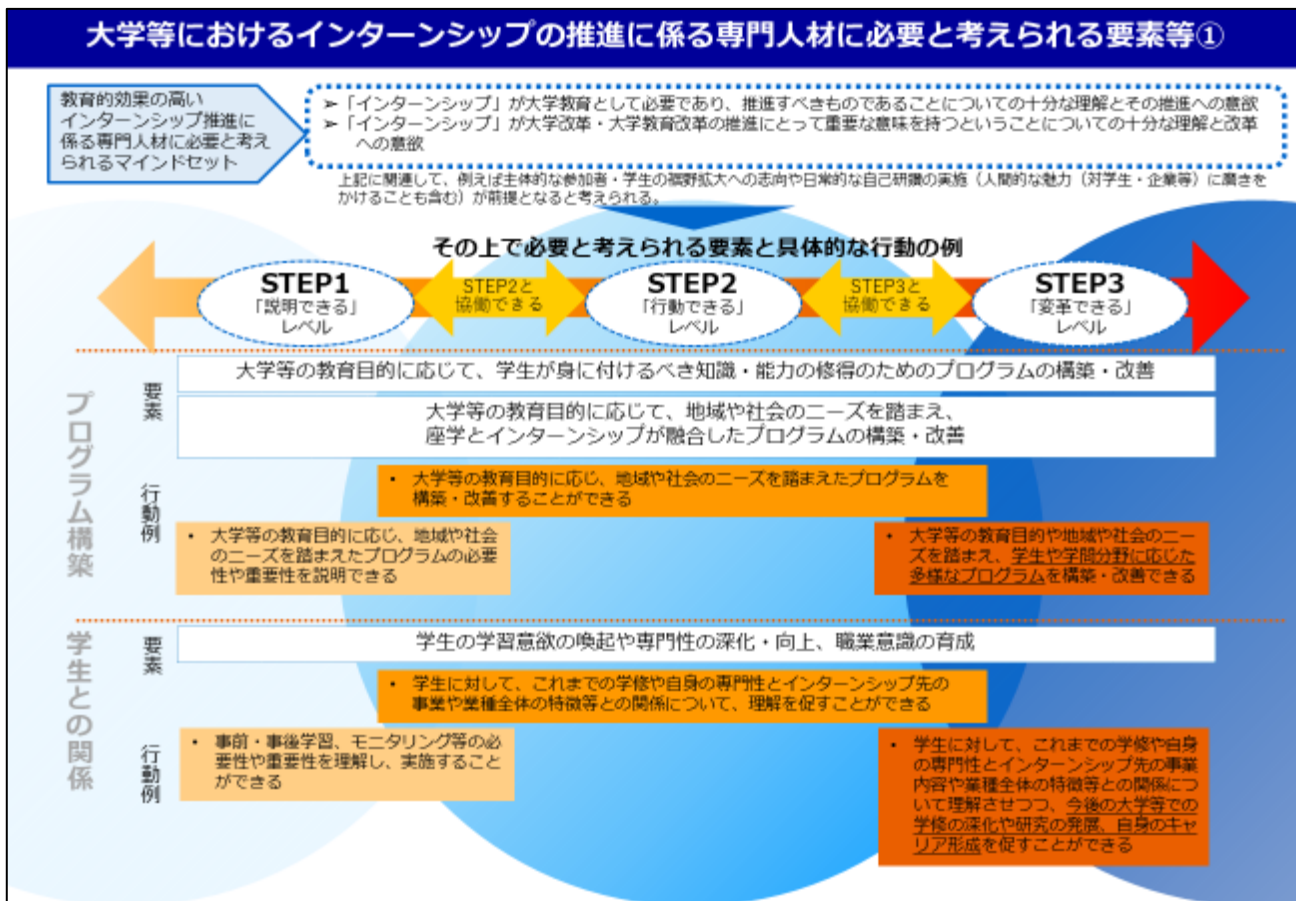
大学等におけるインターンシップの推進に係る専門人材に必要と考えられる要素等①

教育的効果の高いインターンシップ推進に係る専門人材に必要と考えられるマインドセット

➢「インターンシップ」が大学教育として必要であり、推進すべきものであることについての十分な理解とその推進への意欲
➢「インターンシップ」が大学改革・大学教育改革の推進にとって重要な意味を持つということについての十分な理解と改革への意欲

上記に関連して、例えば主体的な参加者・学生の視野拡大への志向や日常的な自己研鑽の実施（人間的な魅力（対学生・企業等）に磨きをかけることも含む）が前提となると考えられる。

その上で必要と考えられる要素と具体的な行動の例

STEP1
「説明できる」レベル

STEP2と協働できる

STEP2
「行動できる」レベル

STEP3と協働できる

STEP3
「変革できる」レベル

プログラム構築

要素

大学等の教育目的に応じて、学生が身に付けるべき知識・能力の修得のためのプログラムの構築・改善

大学等の教育目的に応じて、地域や社会のニーズを踏まえ、座学とインターンシップが融合したプログラムの構築・改善

行動例

• 大学等の教育目的に応じ、地域や社会のニーズを踏まえたプログラムを構築・改善することができる

• 大学等の教育目的に応じ、地域や社会のニーズを踏まえたプログラムの必要性や重要性を説明できる

• 大学等の教育目的や地域や社会のニーズを踏まえ、学生や学問分野に応じた多様なプログラムを構築・改善できる

学生との関係

要素

学生の学習意欲の喚起や専門性の深化・向上、職業意識の育成

• 学生に対して、これまでの学修や自身の専門性とインターンシップ先の事業や業種全体の特徴等との関係について、理解を促すことができる

行動例

• 事前・事後学習、モニタリング等の必要性や重要性を理解し、実施することができる

• 学生に対して、これまでの学修や自身の専門性とインターンシップ先の事業内容や業種全体の特徴等との関係について理解させつつ、今後の大学等での学修の深化や研究の発展、自身のキャリア形成を促すことができる